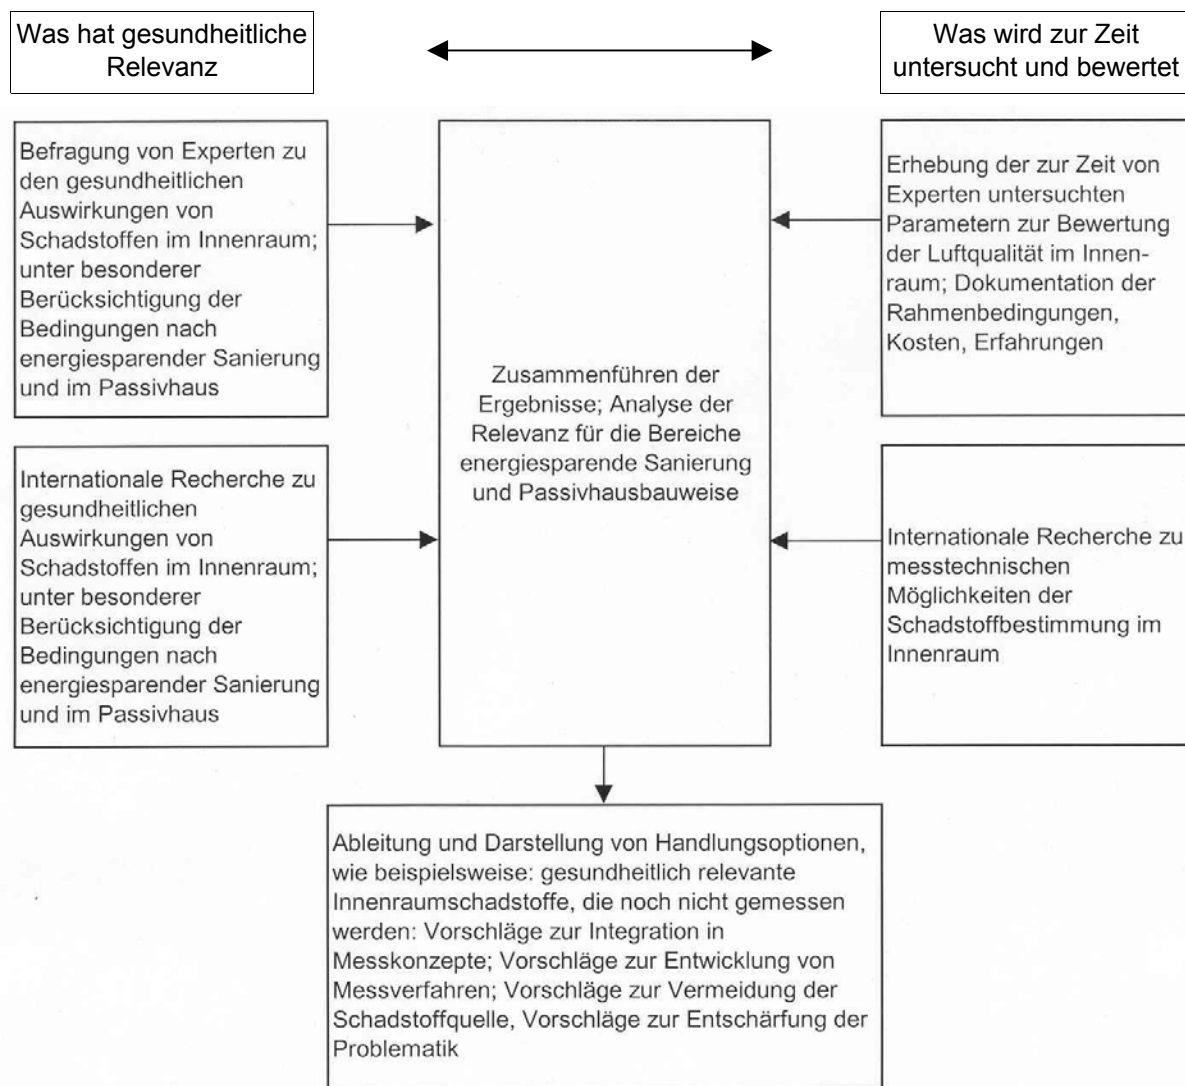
Was hat gesundheitliche Relevanz

Was wird zur Zeit untersucht und bewertet

Befragung von Experten zu den gesundheitlichen Auswirkungen von Schadstoffen im Innenraum; unter besonderer Berücksichtigung der Bedingungen nach energiesparender Sanierung und im Passivhaus

Internationale Recherche zu gesundheitlichen Auswirkungen von Schadstoffen im Innenraum; unter besonderer Berücksichtigung der Bedingungen nach energiesparender Sanierung und im Passivhaus

Zusammenführen der Ergebnisse; Analyse der Relevanz für die Bereiche energiesparende Sanierung und Passivhausbauweise

Erhebung der zur Zeit von Experten untersuchten Parametern zur Bewertung der Luftqualität im Innenraum; Dokumentation der Rahmenbedingungen, Kosten, Erfahrungen

Internationale Recherche zu messtechnischen Möglichkeiten der Schadstoffbestimmung im Innenraum

Ableitung und Darstellung von Handlungsoptionen, wie beispielsweise: gesundheitlich relevante Innenraumschadstoffe, die noch nicht gemessen werden: Vorschläge zur Integration in Messkonzepte; Vorschläge zur Entwicklung von Messverfahren; Vorschläge zur Vermeidung der Schadstoffquelle, Vorschläge zur Entschärfung der Problematik